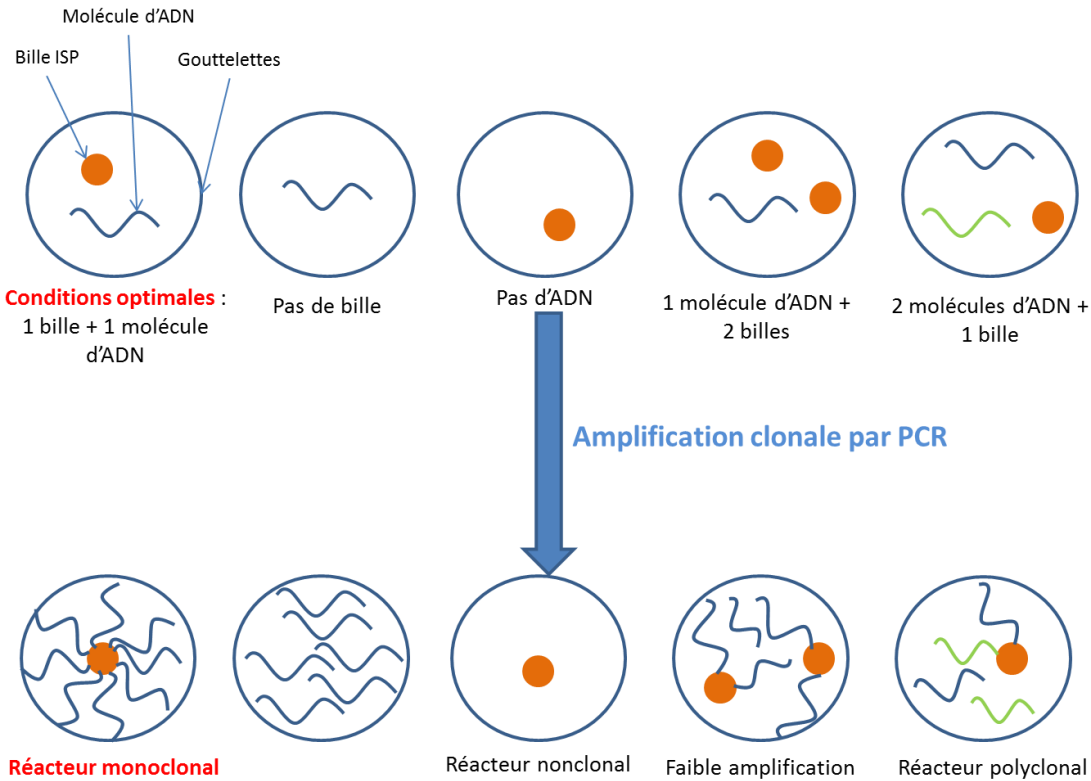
Molécule d'ADN

Bille ISP

Gouttelettes

Conditions optimales : 1 bille + 1 molécule d'ADN

Pas de bille

Pas d'ADN

1 molécule d'ADN + 2 billes

2 molécules d'ADN + 1 bille

Amplification clonale par PCR

Réacteur monoclonal

Réacteur nonclonal

Faible amplification

Réacteur polyclonal